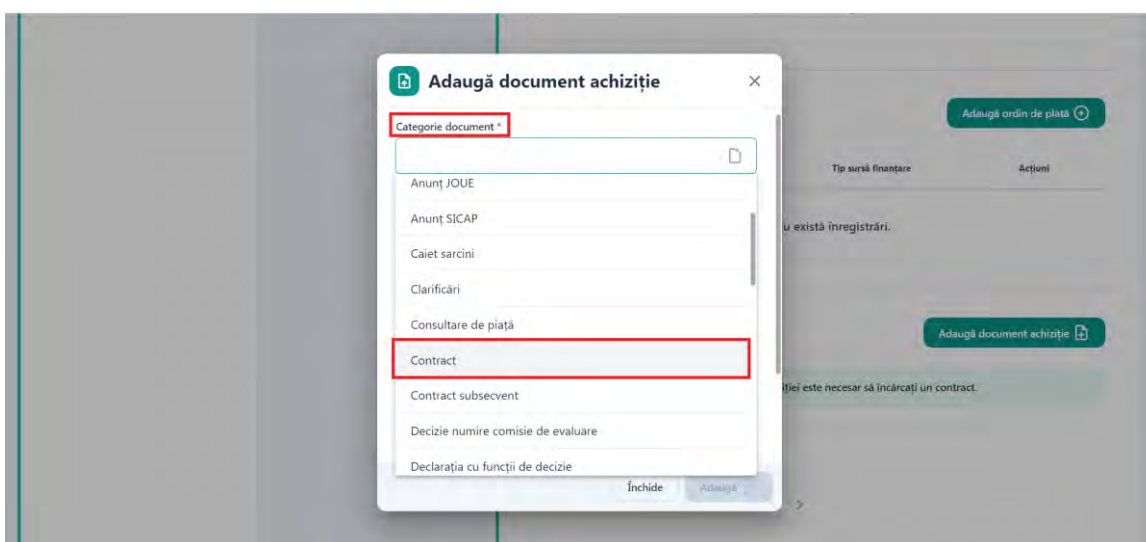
Adaugă document achiziție
×
Categorie document *
Anunț JOUE
Anunț SICAP
Caiet sarcini
Clarificări
Consultare de piață
Contract
Contract subsecvent
Decizie numire comisie de evaluare
Declarația cu funcții de decizie
Închide
Adaugă

Adaugă ordin de plată
Tip sursă finanțare
Acțiuni
u există înregistrări.
Adaugă document achiziție
ției este necesar să încărcați un contract.